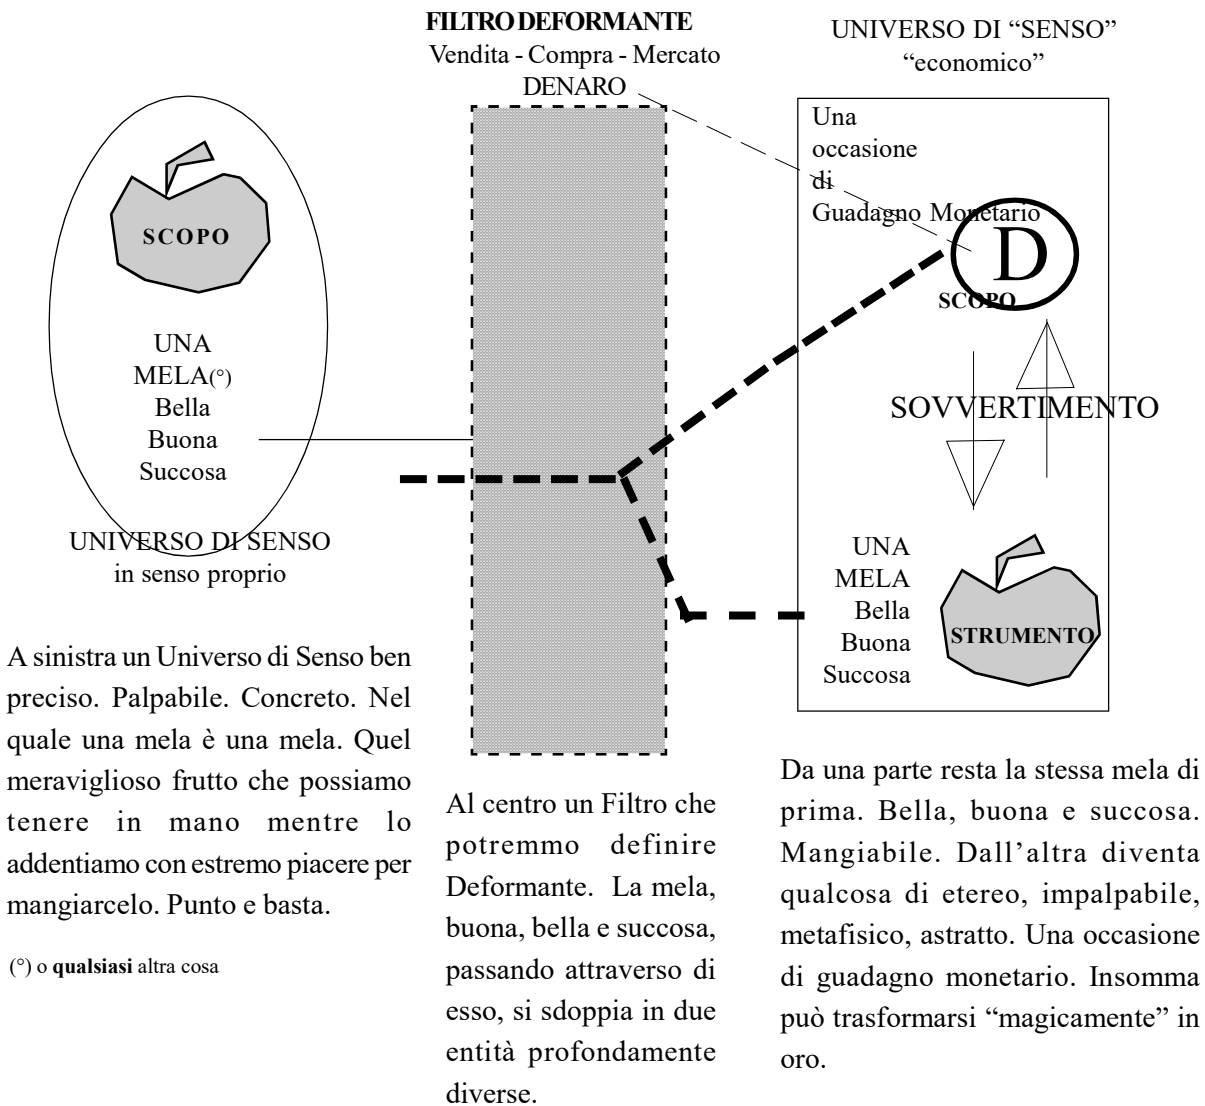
FILTRO DEFORMANTE
Vendita - Compra - Mercato
DENARO

UNIVERSO DI "SENSO"
"economico"

SCOPO

UNA
MELA(°)
Bella
Buona
Succosa

UNIVERSO DI SENSO
in senso proprio

Una
occasione
di
Guadagno Monetario

D

SCOPO

SOVVERTIMENTO

UNA
MELA
Bella
Buona
Succosa

STRUMENTO

A sinistra un Universo di Senso ben preciso. Palpabile. Concreto. Nel quale una mela è una mela. Quel meraviglioso frutto che possiamo tenere in mano mentre lo addentiamo con estremo piacere per mangiarcelo. Punto e basta.

(°) o **qualsiasi** altra cosa

Al centro un Filtro che potremmo definire Deformante. La mela, buona, bella e succosa, passando attraverso di esso, si sdoppia in due entità profondamente diverse.

Da una parte resta la stessa mela di prima. Bella, buona e succosa. Mangiabile. Dall'altra diventa qualcosa di etereo, impalpabile, metafisico, astratto. Una occasione di guadagno monetario. Insomma può trasformarsi "magicamente" in oro.